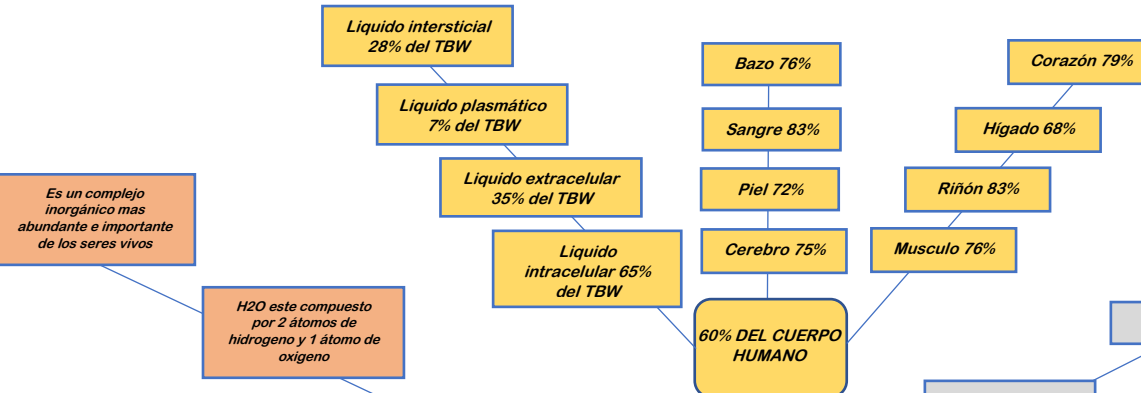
Liquido intersticial 28% del TBW

Liquido plasmático 7% del TBW

Liquido extracelular 35% del TBW

Liquido intracelular 65% del TBW

Bazo 76%

Sangre 83%

Piel 72%

Cerebro 75%

Corazón 79%

Hígado 68%

Riñón 83%

Musculo 76%

60% DEL CUERPO HUMANO

Es un complejo inorgánico mas abundante e importante de los seres vivos

H2O este compuesto por 2 átomos de hidrogeno y 1 átomo de oxigeno